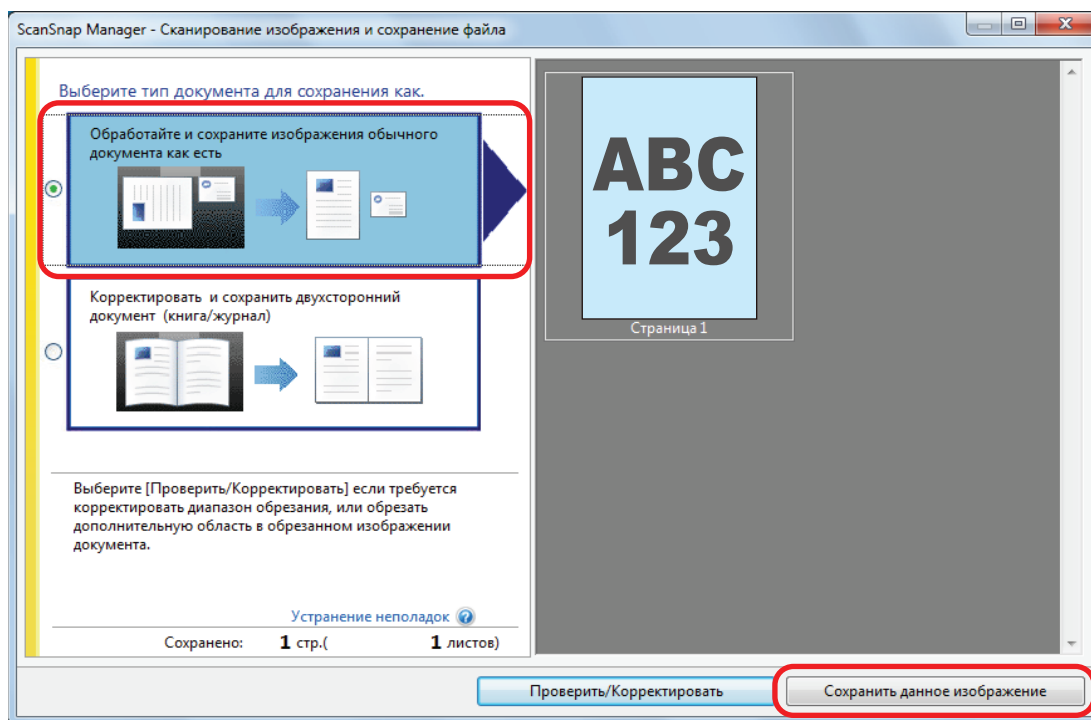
ScanSnap Manager - Сканирование изображения и сохранение файла

Выберите тип документа для сохранения как.

Обработайте и сохраните изображения обычного документа как есть

Корректировать и сохранить двухсторонний документ (книга/журнал)

Выберите [Проверить/Корректировать] если требуется корректировать диапазон обрезания, или обрезать дополнительную область в обрезанном изображении документа.

Устранение неполадок

Сохранено: 1 стр.( 1 листов)

ABC
123

Страница 1

Проверить/Корректировать

Сохранить данное изображение